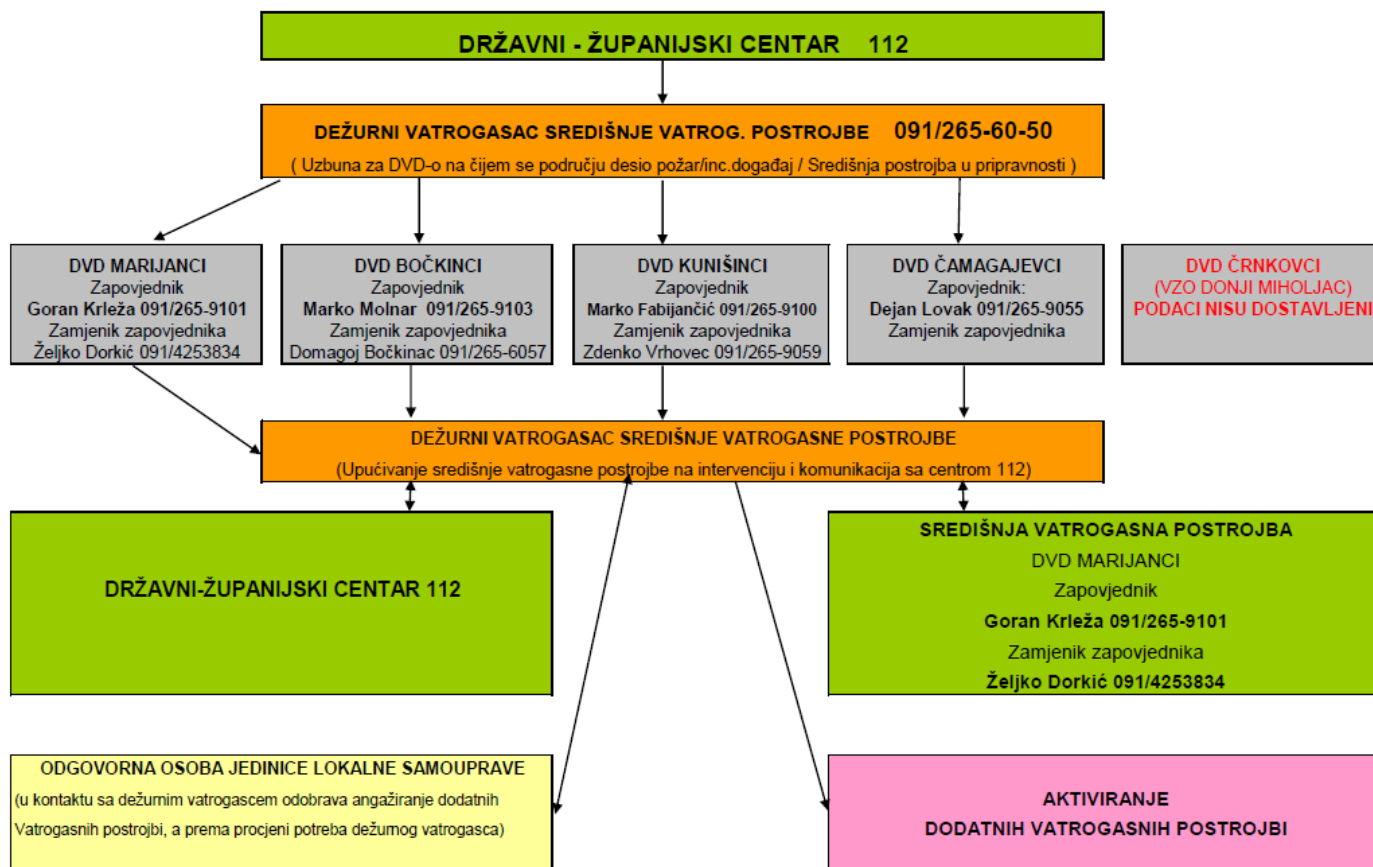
DRŽAVNI - ŽUPANIJSKI CENTAR 112

DEŽURNI VATROGASAC SREDIŠNJE VATROG. POSTROJBE 091/265-60-50
( Uzbuna za DVD-o na čijem se području desio požar/inc.događaj / Središnja postrojba u pripravnosti )

DVD MARIJANCI
Zapovjednik
Goran Kreža 091/265-9101
Zamjenik zapovjednika
Željko Dorkić 091/4253834

DVD BOČKINCI
Zapovjednik
Marko Molnar 091/265-9103
Zamjenik zapovjednika
Domagoj Bočkinac 091/265-6057

DVD KUNIŠINCI
Zapovjednik
Marko Fabijančić 091/265-9100
Zamjenik zapovjednika
Zdenko Vrhovec 091/265-9059

DVD ČAMAGAJEVCI
Zapovjednik:
Dejan Lovak 091/265-9055
Zamjenik zapovjednika

DVD ČRNKOVCI
(VZO DONJI MIHOLJAC)
PODACI NISU DOSTAVLJENI

DEŽURNI VATROGASAC SREDIŠNJE VATROGASNE POSTROJBE
(Upućivanje središnje vatrogasne postrojbe na intervenciju i komunikacija sa centrom 112)

DRŽAVNI-ŽUPANIJSKI CENTAR 112

SREDIŠNJA VATROGASNA POSTROJBA
DVD MARIJANCI
Zapovjednik
Goran Kreža 091/265-9101
Zamjenik zapovjednika
Željko Dorkić 091/4253834

ODGOVORNA OSOBA JEDINICE LOKALNE SAMOUPRAVE
(u kontaktu sa dežurnim vatrogascem odobrava angažiranje dodatnih Vatrogasnih postrojbi, a prema procjeni potreba dežurnog vatrogasca)

AKTIVIRANJE
DODATNIH VATROGASNIH POSTROJBI